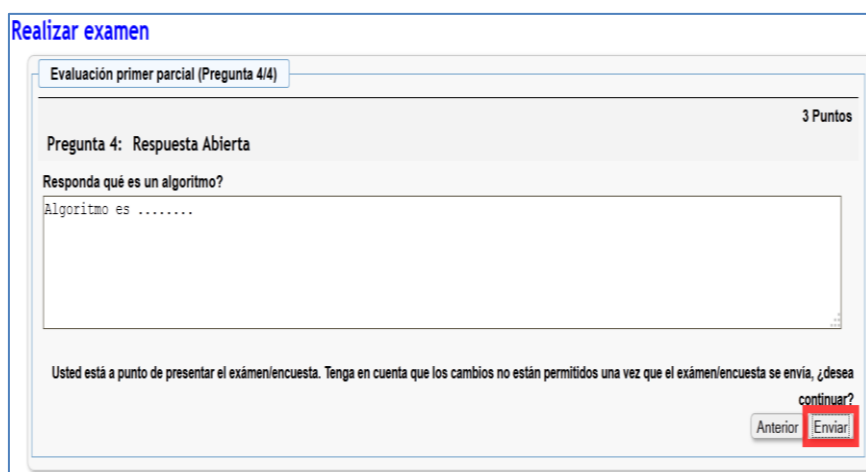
Realizar examen

Evaluación primer parcial (Pregunta 4/4)

3 Puntos

Pregunta 4: Respuesta Abierta

Responda qué es un algoritmo?

Algoritmo es ........

Usted está a punto de presentar el exámen/encuesta. Tenga en cuenta que los cambios no están permitidos una vez que el exámen/encuesta se envía, ¿desea continuar?

Anterior Enviar